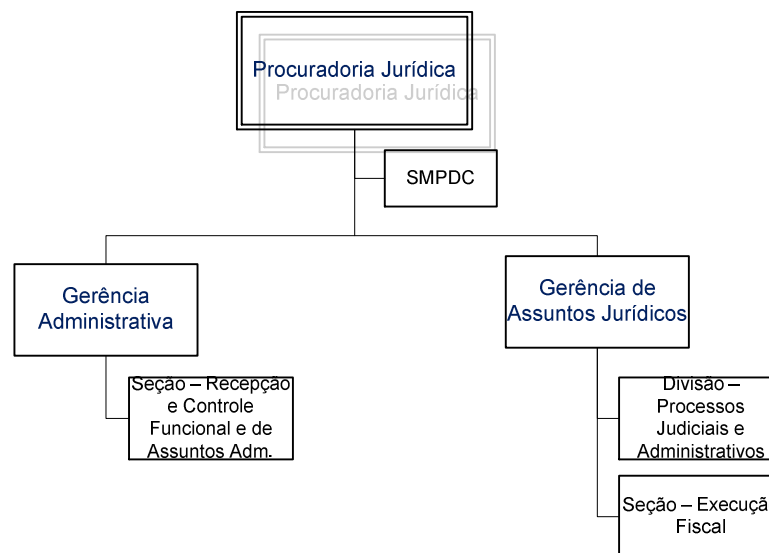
Procuradoria Jurídica

Procuradoria Jurídica

SMPDC

Gerência Administrativa

Gerência de Assuntos Jurídicos

Seção – Recepção e Controle Funcional e de Assuntos Adm.

Divisão – Processos Judiciais e Administrativos

Seção – Execuçã Fiscal